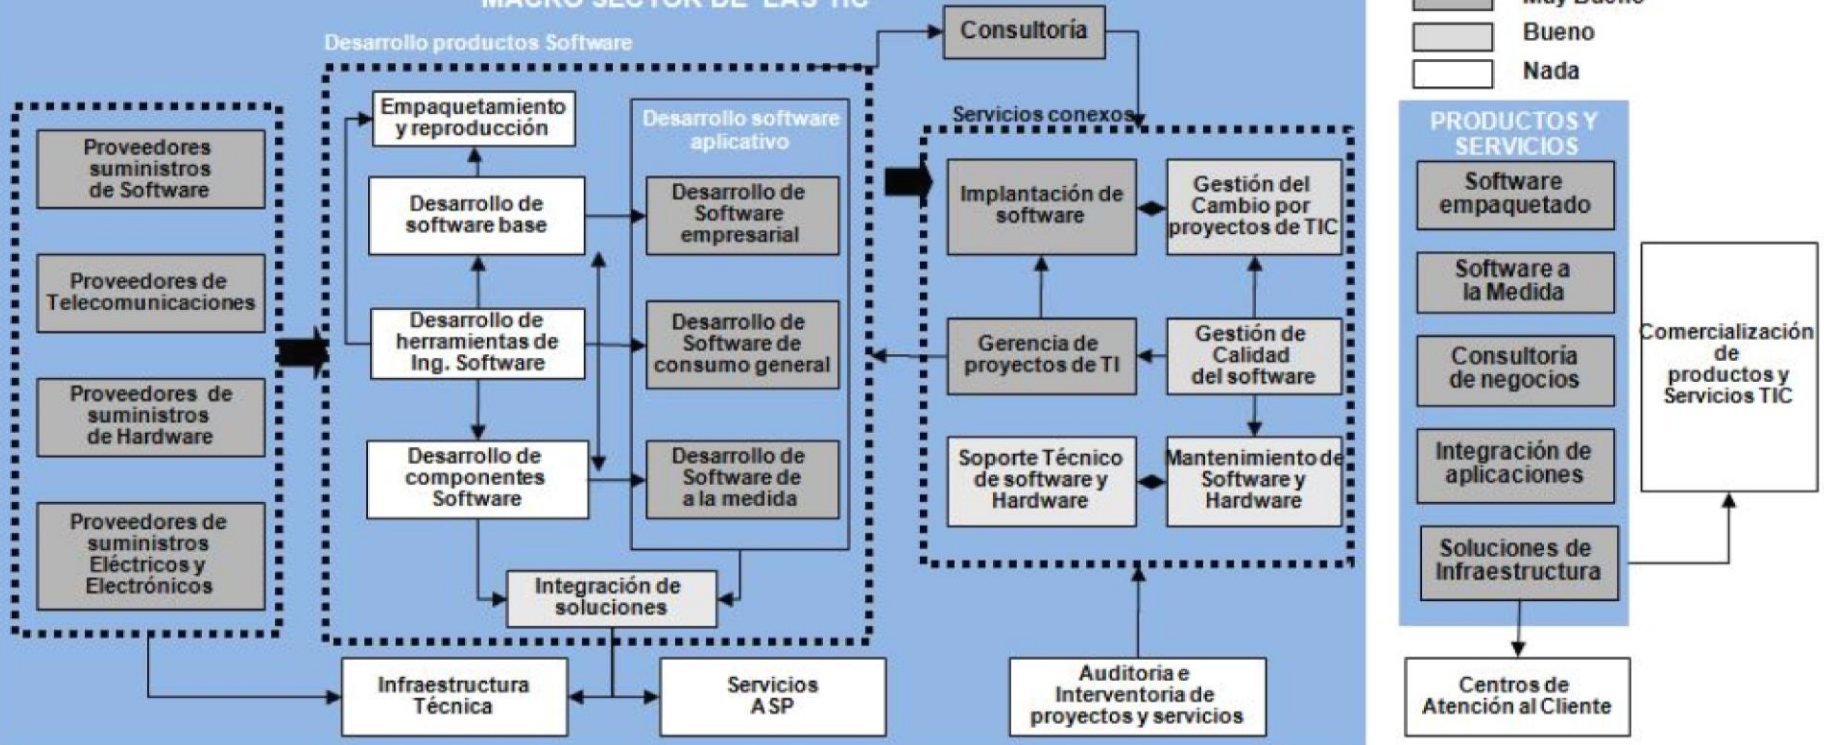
MACRO SECTOR DE LAS TIC

Muy Bueno
Bueno
Nada

Desarrollo productos Software

Consultoría

Proveedores suministros de Software

Proveedores de Telecomunicaciones

Proveedores de suministros de Hardware

Proveedores de suministros Eléctricos y Electrónicos

Empaquetamiento y reproducción

Desarrollo de software base

Desarrollo de herramientas de Ing. Software

Desarrollo de componentes Software

Desarrollo software aplicativo

Desarrollo de Software empresarial

Desarrollo de Software de consumo general

Desarrollo de Software de a la medida

Integración de soluciones

Servicios conexos

Implantación de software

Gestión del Cambio por proyectos de TIC

Gerencia de proyectos de TI

Gestión de Calidad del software

Soporte Técnico de software y Hardware

Mantenimiento de Software y Hardware

PRODUCTOS Y SERVICIOS

Software empaquetado

Software a la Medida

Consultoría de negocios

Integración de aplicaciones

Soluciones de Infraestructura

Comercialización de productos y Servicios TIC

Infraestructura Técnica

Servicios ASP

Auditoria e Interventoria de proyectos y servicios

Centros de Atención al Cliente